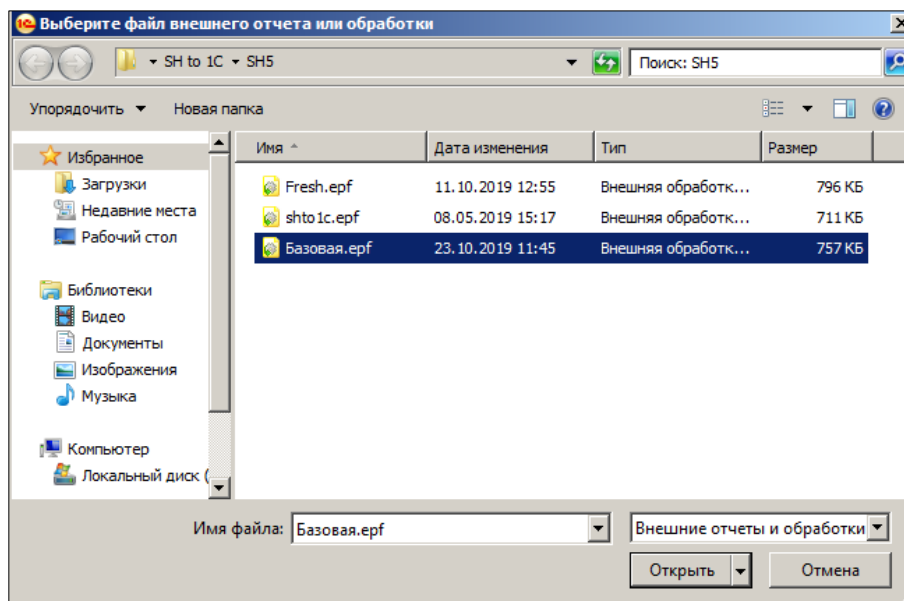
Выберите файл внешнего отчета или обработки

SH to 1C ▸ SH5

Поиск: SH5

Упорядочить ▾ Новая папка

Избранное
Загрузки
Недавние места
Рабочий стол

Библиотеки
Видео
Документы
Изображения
Музыка

Компьютер
Локальный диск (

| Имя | Дата изменения | Тип | Размер |
|---|---|---|---|
| Fresh.epf | 11.10.2019 12:55 | Внешняя обработк... | 796 КБ |
| shto1c.epf | 08.05.2019 15:17 | Внешняя обработк... | 711 КБ |
| Базовая.epf | 23.10.2019 11:45 | Внешняя обработк... | 757 КБ |

Имя файла: Базовая.epf

Внешние отчеты и обработки

Открыть

Отмена